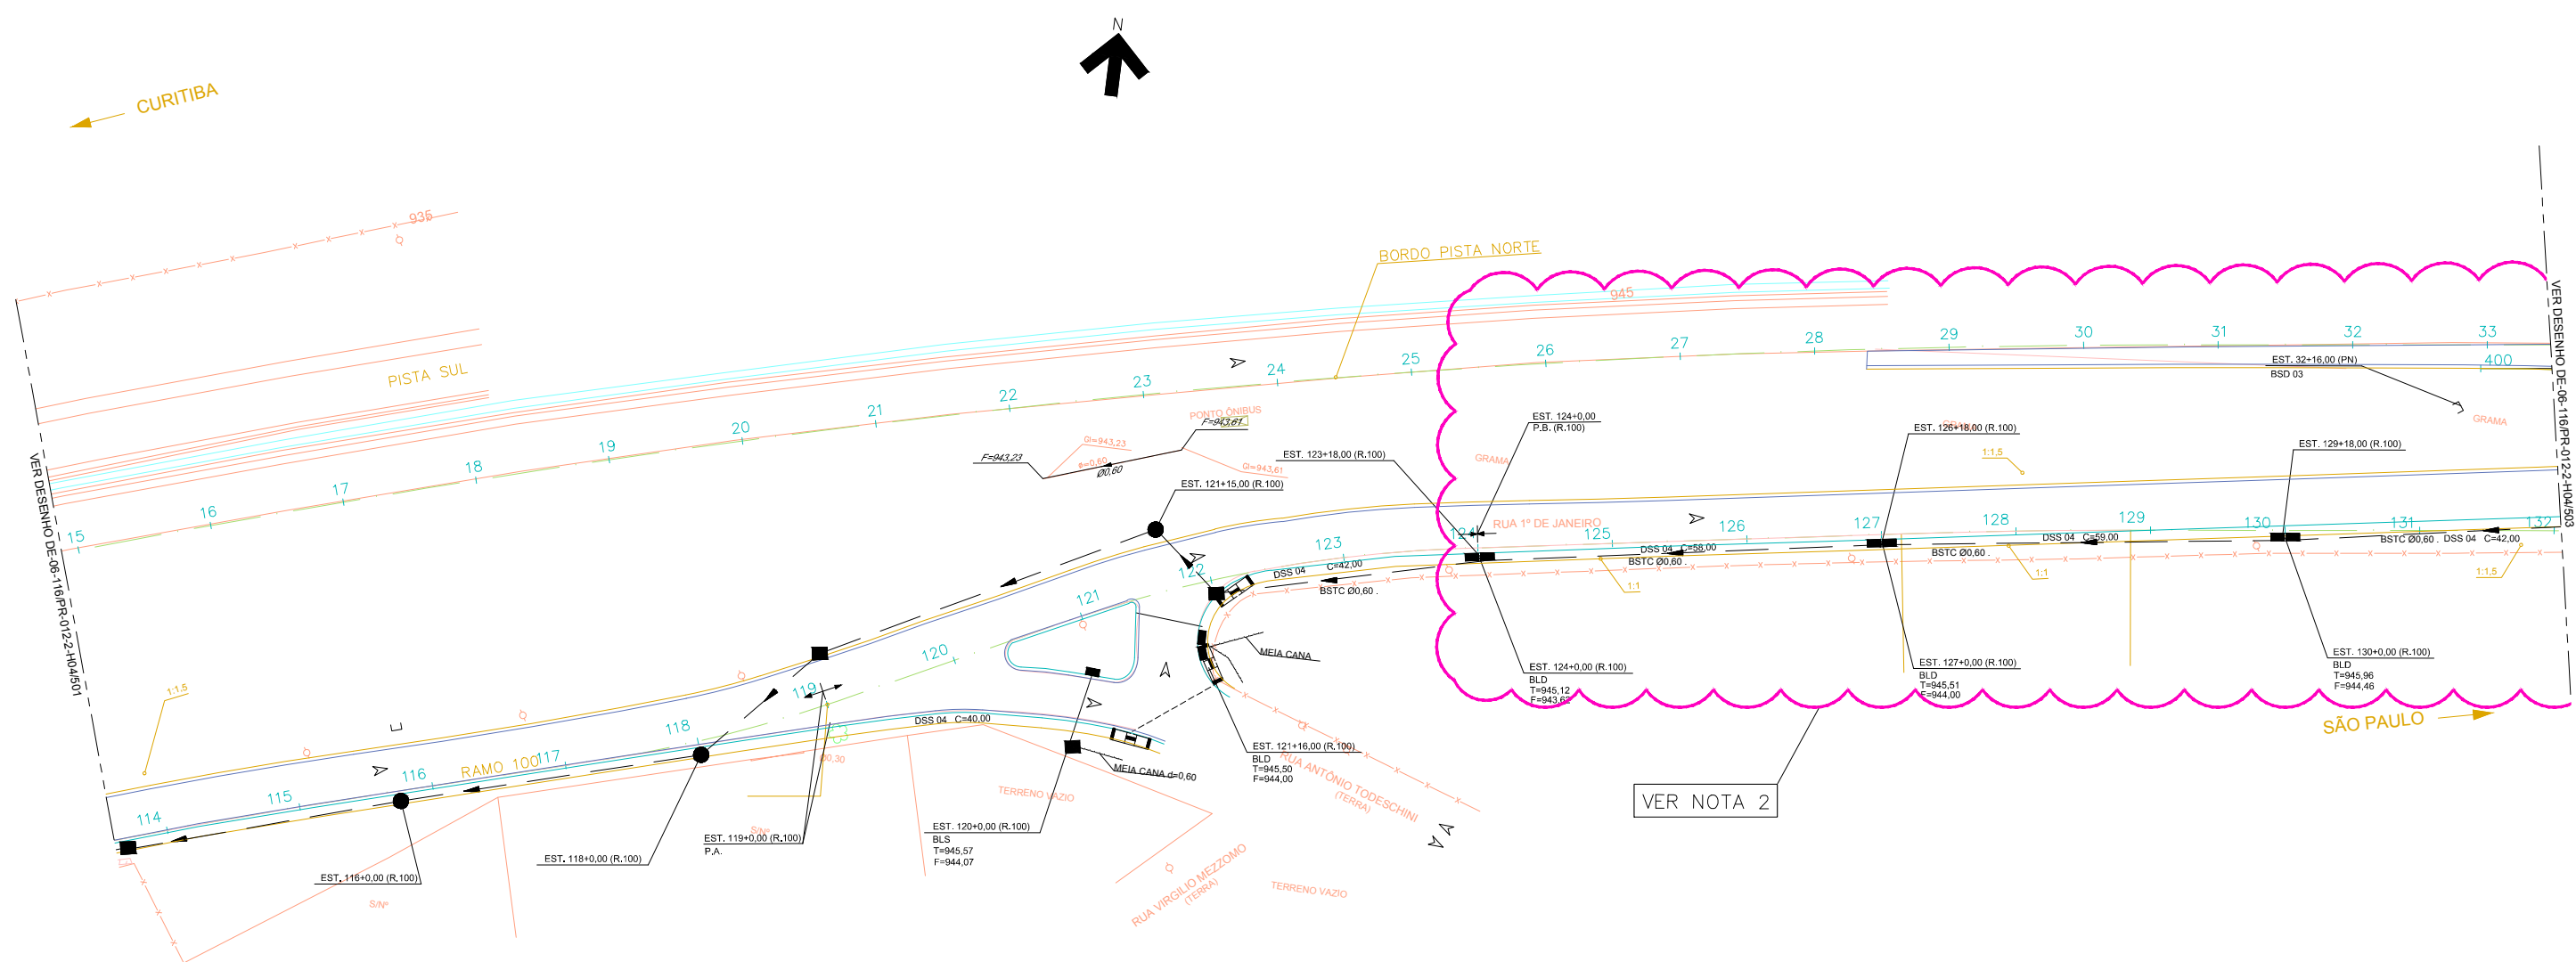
N

CURITIBA

936

BORDO PISTA NORTE

945

PISTA SUL

VER DESENHO DE-06-116/PR-012-2-H04/501

VER DESENHO DE-06-116/PR-012-2-H04/503

15 16 17 18 19 20 21 22 23 24 25 26 27 28 29 30 31 32 33

400

EST. 32+16,00 (PN)
BSD 03

GRAMA

PONTO ÔNIBUS

F=943,61

GI=943,23

GI=943,61

F=943,23

Ø0,60

EST. 124+0,00
P.B. (R.100)

EST. 126+18,00 (R.100)

EST. 129+18,00 (R.100)

1:1,5

EST. 123+18,00 (R.100)

GRAMA

EST. 121+15,00 (R.100)

RUA 1º DE JANEIRO

124 125 126 127 128 129 130 131 132

DSS 04 C=58,00
BSTC Ø0,60

BSTC Ø0,60

DSS 04 C=59,00

BSTC Ø0,60 DSS 04 C=42,00

1:1,5

123

DSS 04 C=42,00
BSTC Ø0,60

122

1:1

1:1

121

120

MEIA CANA

119

118

EST. 124+0,00 (R.100)
BLD
T=945,12
F=943,62

EST. 127+0,00 (R.100)
BLD
T=945,51
F=944,00

EST. 130+0,00 (R.100)
BLD
T=945,96
F=944,46

1:1,5

DSS 04 C=40,00

SÃO PAULO

RAMO 100

117

116

115

114

MEIA CANA d=0,60

EST. 121+16,00 (R.100)
BLD
T=945,50
F=944,00

RUA ANTÔNIO TODESCHINI (TERRA)

VER NOTA 2

TERRENO VAZIO

EST. 119+0,00 (R.100)
P.A.

EST. 120+0,00 (R.100)
BLS
T=945,57
F=944,07

EST. 118+0,00 (R.100)

EST. 116+0,00 (R.100)

S/Nº

RUA VIRGILIO MEZZOMO (TERRA)

TERRENO VAZIO